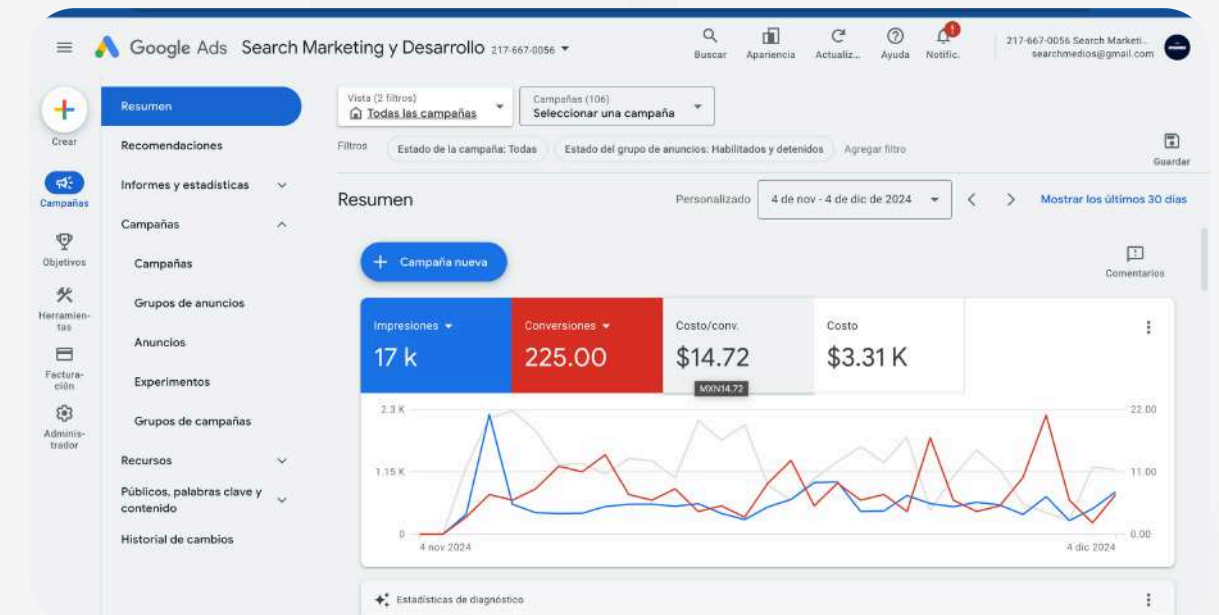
Google Ads Search Marketing y Desarrollo 217-667-0056

Buscar Apariencia Actualiz... Ayuda Notific.

217-667-0056 Search Marketi... searchmedios@gmail.com

Crear

Campañas

Objetivos

Herramientas

Facturación

Administrador

Resumen

Recomendaciones

Informes y estadísticas

Campañas

Campañas

Grupos de anuncios

Anuncios

Experimentos

Grupos de campañas

Recursos

Públicos, palabras clave y contenido

Historial de cambios

Vista (2 filtros)
Todas las campañas

Campañas (106)
Seleccionar una campaña

Filtros Estado de la campaña: Todas Estado del grupo de anuncios: Habilitados y detenidos Agregar filtro

Guardar

Resumen

Personalizado 4 de nov - 4 de dic de 2024

Mostrar los últimos 30 días

Campaña nueva

Comentarios

| Impresiones | Conversiones | Costo/conv. | Costo |
|---|---|---|---|
| 17 k | 225.00 | $14.72 | $3.31 K |

MXN14.72

2.3 K
1.15 K
0
22.00
11.00
0.00
4 nov 2024
4 dic 2024

Estadísticas de diagnóstico